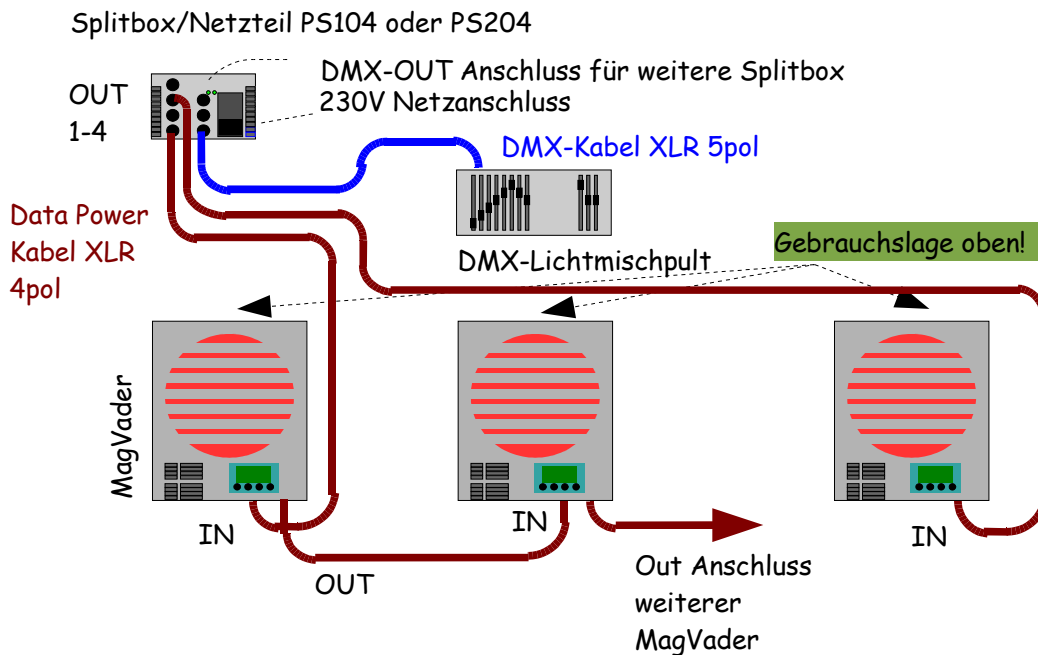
Splitbox/Netzteil PS104 oder PS204

OUT 1-4

DMX-OUT Anschluss für weitere Splitbox
230V Netzanschluss

DMX-Kabel XLR 5pol

Data Power Kabel XLR 4pol

DMX-Lichtmischpult

Gebrauchslage oben!

MagVader

IN

IN

IN

OUT

Out Anschluss weiterer MagVader